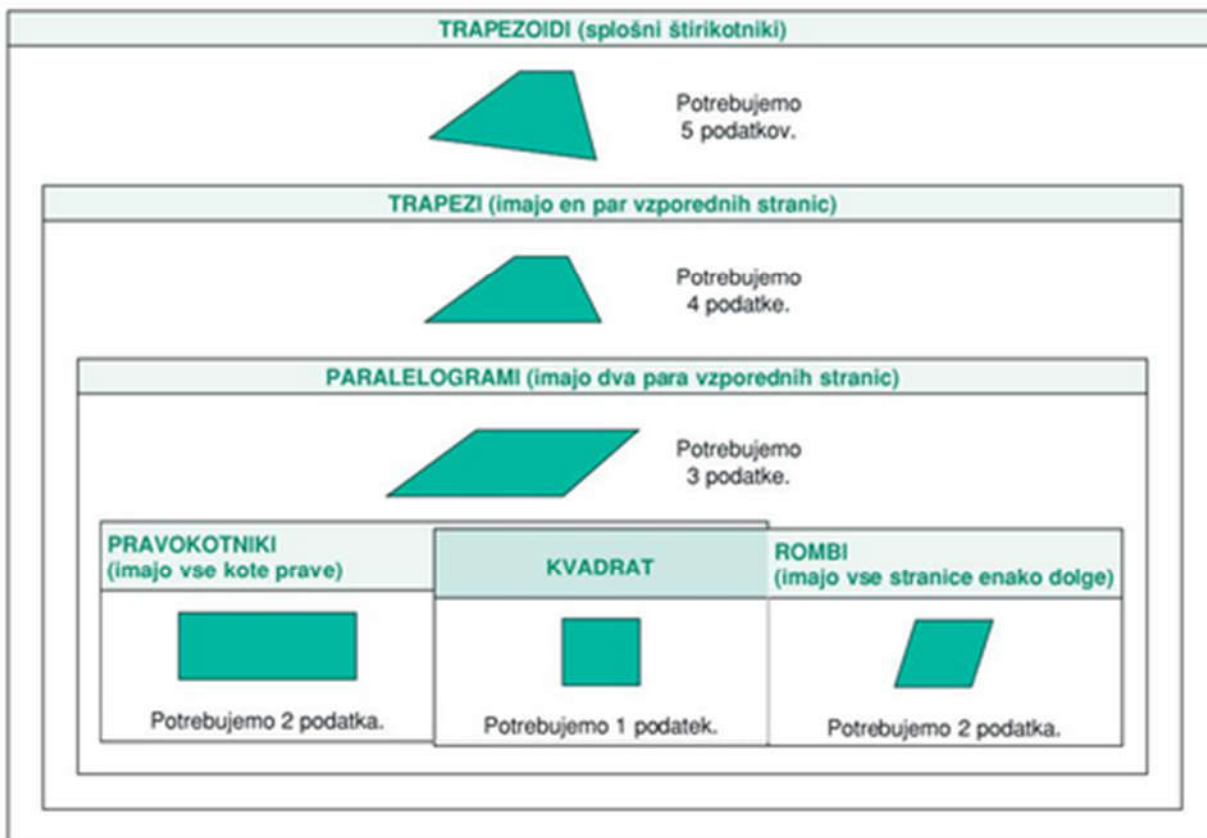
TRAPEZOIDI (splošni štirikotniki)

Potrebujemo 5 podatkov.

TRAPEZI (imajo en par vzporednih stranic)

Potrebujemo 4 podatke.

PARALELOGRAMI (imajo dva para vzporednih stranic)

Potrebujemo 3 podatke.

PRAVOKOTNIKI (imajo vse kote prave)

Potrebujemo 2 podatka.

KVADRAT

Potrebujemo 1 podatek.

ROMBI (imajo vse stranice enako dolge)

Potrebujemo 2 podatka.